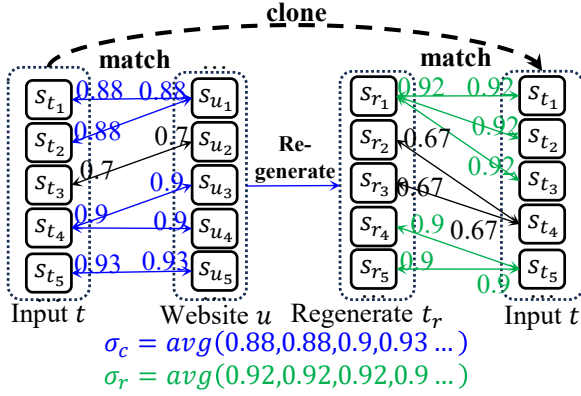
clone

match

$s_{t_1}$ 0.88 0.88 $s_{u_1}$
$s_{t_2}$ 0.88 0.7 $s_{u_2}$
$s_{t_3}$ 0.7
0.9 $s_{u_3}$
$s_{t_4}$ 0.9 0.9 $s_{u_4}$
$s_{t_5}$ 0.93 0.93 $s_{u_5}$

Input $t$

Website $u$

Re-generate

match

$s_{r_1}$ 0.92 0.92 $s_{t_1}$
$s_{r_2}$ 0.67 0.92 $s_{t_2}$
$s_{r_3}$ 0.67 0.92 $s_{t_3}$
$s_{r_4}$ 0.9 0.67 $s_{t_4}$
$s_{r_5}$ 0.9 0.9 $s_{t_5}$

Regenerate $t_r$

Input $t$

$\sigma_c = avg(0.88, 0.88, 0.9, 0.93 \ldots)$

$\sigma_r = avg(0.92, 0.92, 0.92, 0.9 \ldots)$